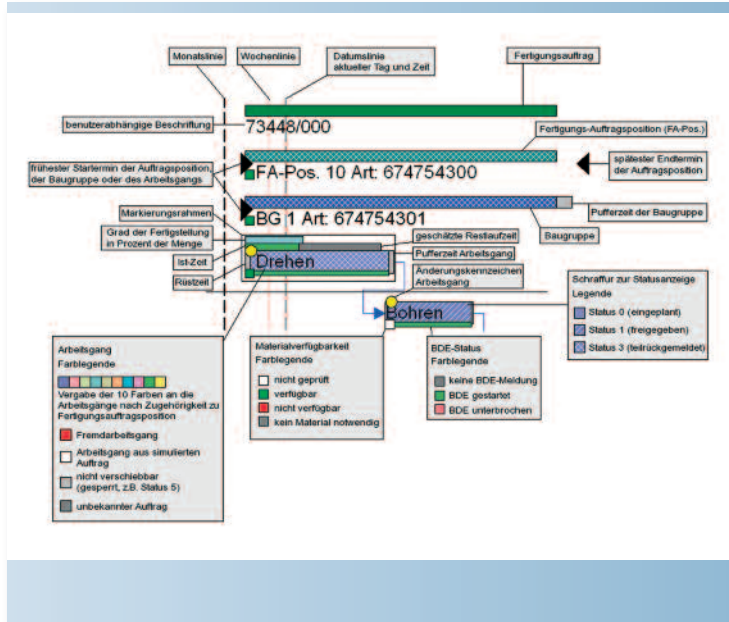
Monatslinie

Wochenlinie

Datumslinie aktueller Tag und Zeit

Fertigungsauftrag

benutzerabhängige Beschriftung

73448/000

Fertigungs-Auftragsposition (FA-Pos.)

frühester Startermin der Auftragsposition, der Baugruppe oder des Arbeitsgangs

FA-Pos. 10 Art: 674754300

spätester Endtermin der Auftragsposition

BG 1 Art: 674754301

Pufferzeit der Baugruppe

Markierungsrahmen

Baugruppe

Grad der Fertigstellung in Prozent der Menge

geschätzte Restlaufzeit

Ist-Zeit

Pufferzeit Arbeitsgang

Drehen

Rüstzeit

Änderungskennzeichen Arbeitsgang

Schraffur zur Statusanzeige Legende

Status 0 (eingeplant)

Status 1 (freigegeben)

Status 3 (teilrückgemeldet)

Bohren

Arbeitsgang Farblegende

Vergabe der 10 Farben an die Arbeitsgänge nach Zugehörigkeit zu Fertigungsauftragsposition

Fremdarbeitsgang

Arbeitsgang aus simulierten Auftrag

nicht verschiebbar (gesperrt, z.B. Status 5)

unbekannter Auftrag

Materialverfügbarkeit Farblegende

nicht geprüft

verfügbar

nicht verfügbar

kein Material notwendig

BDE-Status Farblegende

keine BDE-Meldung

BDE gestartet

BDE unterbrochen